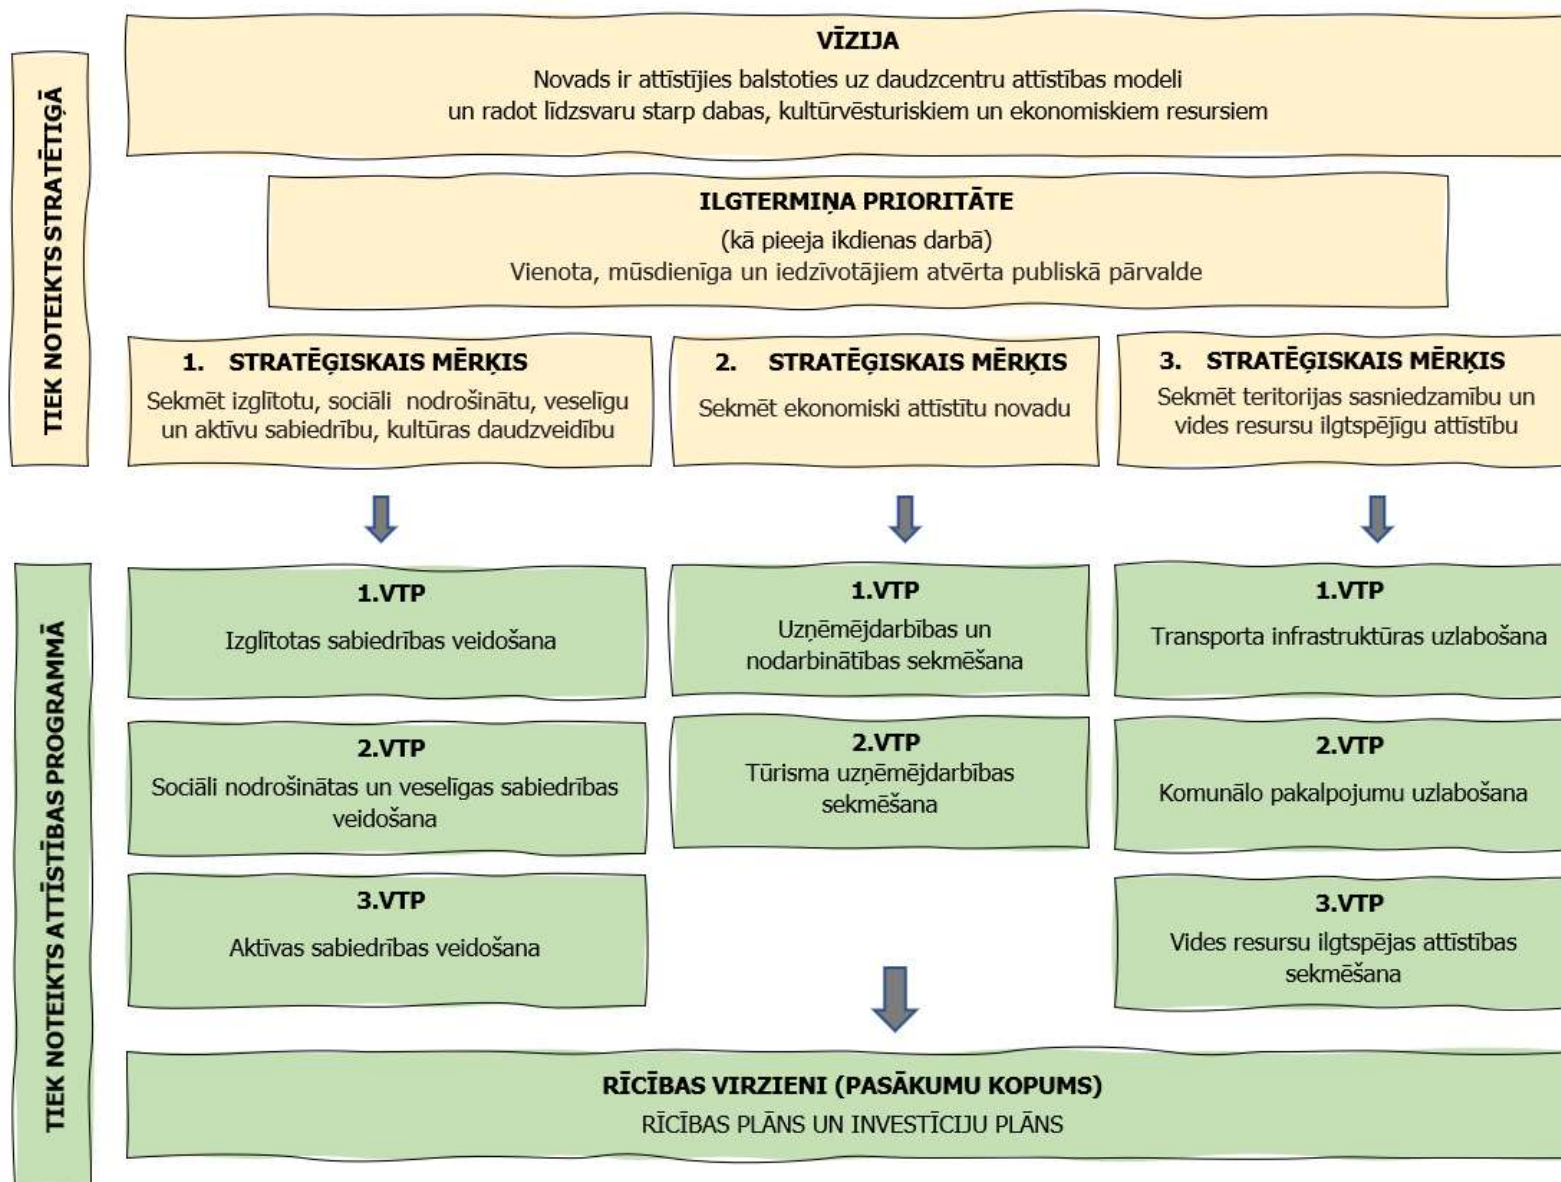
TIEK NOTEIKTS STRATĒĢIJĀ

VĪZIJA
Novads ir attīstījies balstoties uz daudzcentru attīstības modeli un radot līdzsvaru starp dabas, kultūrvēsturiskiem un ekonomiskiem resursiem

ILGTERMIŅA PRIORITĀTE
(kā pieeja ikdienas darbā)
Vienota, mūsdienīga un iedzīvotājiem atvērta publiskā pārvalde

1. STRATĒĢISKAIS MĒRĶIS
Sekmēt izglītotu, sociāli nodrošinātu, veselīgu un aktīvu sabiedrību, kultūras daudzveidību

2. STRATĒĢISKAIS MĒRĶIS
Sekmēt ekonomiski attīstītu novadu

3. STRATĒĢISKAIS MĒRĶIS
Sekmēt teritorijas sasniedzamību un vides resursu ilgtspējīgu attīstību

TIEK NOTEIKTS ATTĪSTĪBAS PROGRAMMĀ

1.VTP
Izglītotas sabiedrības veidošana

2.VTP
Sociāli nodrošinātas un veselīgas sabiedrības veidošana

3.VTP
Aktīvas sabiedrības veidošana

1.VTP
Uzņēmējdarbības un nodarbinātības sekmēšana

2.VTP
Tūrisma uzņēmējdarbības sekmēšana

1.VTP
Transporta infrastruktūras uzlabošana

2.VTP
Komunālo pakalpojumu uzlabošana

3.VTP
Vides resursu ilgtspējas attīstības sekmēšana

RĪCĪBAS VIRZIENI (PASĀKUMU KOPUMS)
RĪCĪBAS PLĀNS UN INVESTĪCIJU PLĀNS